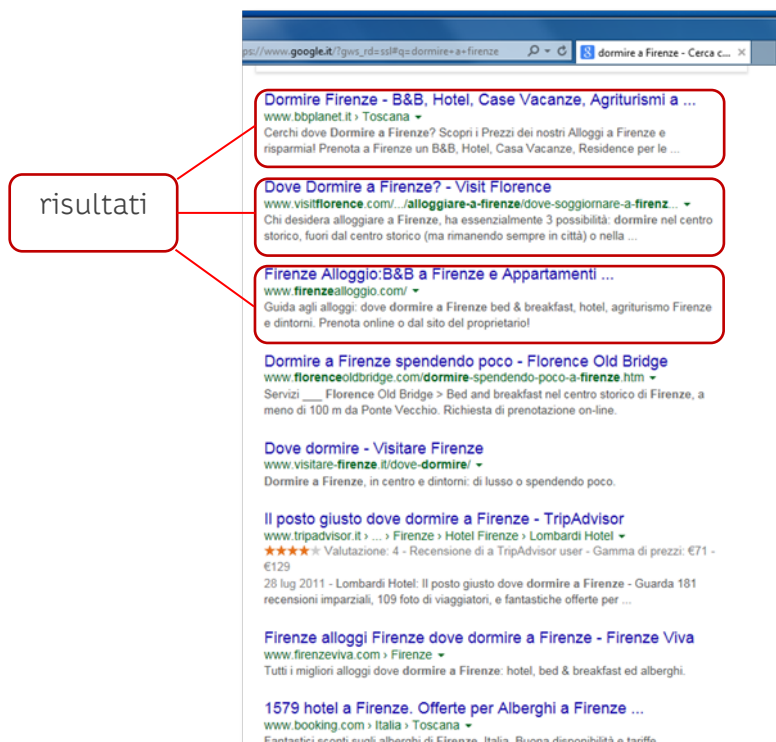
ps://www.google.it/?gws_rd=ssl#q=dormire+a+firenze

dormire a Firenze - Cerca c...

risultati

Dormire Firenze - B&B, Hotel, Case Vacanze, Agriturismi a ...
www.bbplanet.it › Toscana
Cerchi dove Dormire a Firenze? Scopri i Prezzi dei nostri Alloggi a Firenze e risparmia! Prenota a Firenze un B&B, Hotel, Casa Vacanze, Residence per le ...

Dove Dormire a Firenze? - Visit Florence
www.visitflorence.com/.../alloggiare-a-firenze/dove-soggiornare-a-firenz...
Chi desidera alloggiare a Firenze, ha essenzialmente 3 possibilità: dormire nel centro storico, fuori dal centro storico (ma rimanendo sempre in città) o nella ...

Firenze Alloggio:B&B a Firenze e Appartamenti ...
www.firenzealloggio.com/
Guida agli alloggi: dove dormire a Firenze bed & breakfast, hotel, agriturismo Firenze e dintorni. Prenota online o dal sito del proprietario!

Dormire a Firenze spendendo poco - Florence Old Bridge
www.florenceoldbridge.com/dormire-spendendo-poco-a-firenze.htm
Servizi ___ Florence Old Bridge > Bed and breakfast nel centro storico di Firenze, a meno di 100 m da Ponte Vecchio. Richiesta di prenotazione on-line.

Dove dormire - Visitare Firenze
www.visitare-firenze.it/dove-dormire/
Dormire a Firenze, in centro e dintorni: di lusso o spendendo poco.

Il posto giusto dove dormire a Firenze - TripAdvisor
www.tripadvisor.it › ... › Firenze › Hotel Firenze › Lombardi Hotel
★★★★ Valutazione: 4 - Recensione di a TripAdvisor user - Gamma di prezzi: €71 - €129
28 lug 2011 - Lombardi Hotel: Il posto giusto dove dormire a Firenze - Guarda 181 recensioni imparziali, 109 foto di viaggiatori, e fantastiche offerte per ...

Firenze alloggi Firenze dove dormire a Firenze - Firenze Viva
www.firenzeviva.com › Firenze
Tutti i migliori alloggi dove dormire a Firenze: hotel, bed & breakfast ed alberghi.

1579 hotel a Firenze. Offerte per Alberghi a Firenze ...
www.booking.com › Italia › Toscana
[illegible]